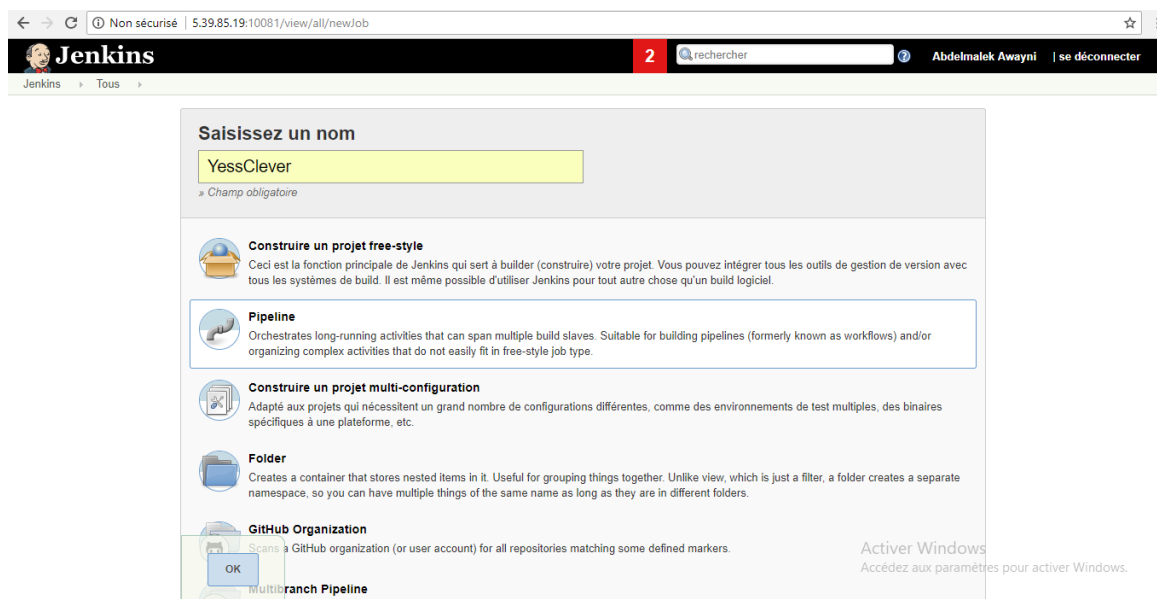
Non sécurisé | 5.39.85.19:10081/view/all/newJob

Jenkins

2

rechercher

Abdelmalek Awayni | se déconnecter

Jenkins › Tous ›

Saisissez un nom

YessClever

» Champ obligatoire

Construire un projet free-style

Ceci est la fonction principale de Jenkins qui sert à builder (construire) votre projet. Vous pouvez intégrer tous les outils de gestion de version avec tous les systèmes de build. Il est même possible d'utiliser Jenkins pour tout autre chose qu'un build logiciel.

Pipeline

Orchestrates long-running activities that can span multiple build slaves. Suitable for building pipelines (formerly known as workflows) and/or organizing complex activities that do not easily fit in free-style job type.

Construire un projet multi-configuration

Adapté aux projets qui nécessitent un grand nombre de configurations différentes, comme des environnements de test multiples, des binaires spécifiques à une plateforme, etc.

Folder

Creates a container that stores nested items in it. Useful for grouping things together. Unlike view, which is just a filter, a folder creates a separate namespace, so you can have multiple things of the same name as long as they are in different folders.

GitHub Organization

Scans a GitHub organization (or user account) for all repositories matching some defined markers.

OK

Multibranch Pipeline

Activer Windows
Accédez aux paramètres pour activer Windows.